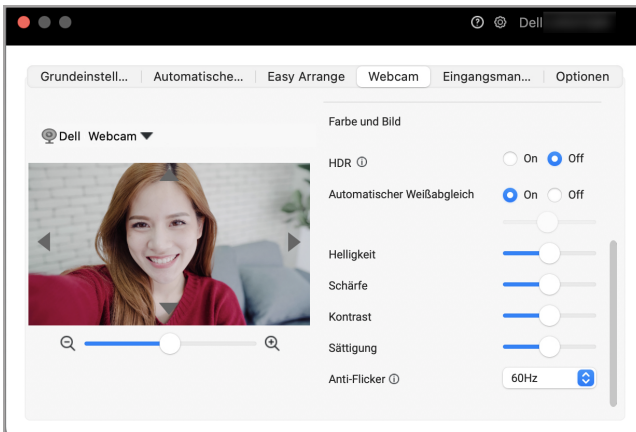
Dell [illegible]

Grundeinstell... | Automatische... | Easy Arrange | Webcam | Eingangsman... | Optionen

Dell Webcam

Farbe und Bild

HDR ⓘ On Off

Automatischer Weißabgleich On Off

Helligkeit

Schärfe

Kontrast

Sättigung

Anti-Flicker ⓘ 60Hz